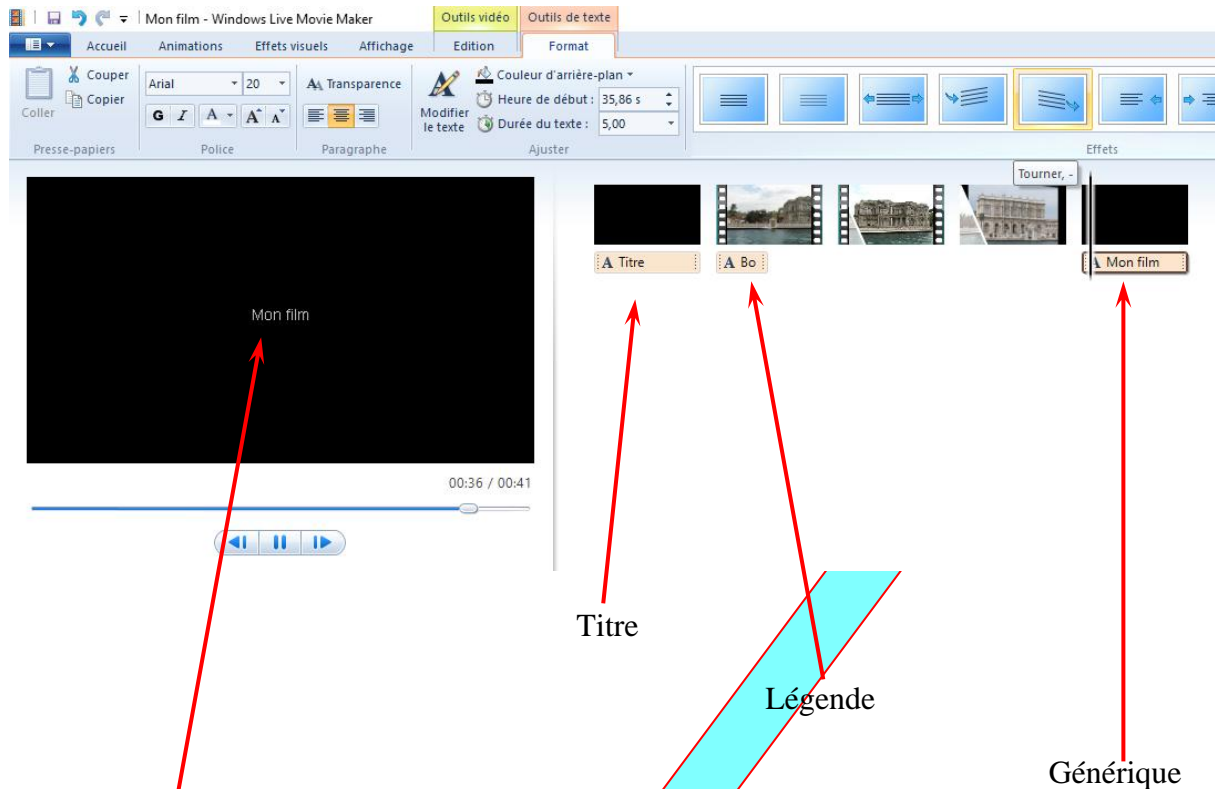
Mon film - Windows Live Movie Maker
Outils vidéo
Outils de texte
Accueil
Animations
Effets visuels
Affichage
Edition
Format

Couper
Copier
Coller
Presse-papiers

Arial
20
G
I
A
A
A
Police

Transparence
Paragraphe

Modifier le texte
Couleur d'arrière-plan
Heure de début : 35,86 s
Durée du texte : 5,00
Ajuster

Effets
Tourner, -

Mon film

00:36 / 00:41

A Titre
A Bo
A Mon film

Titre

Légende

Générique